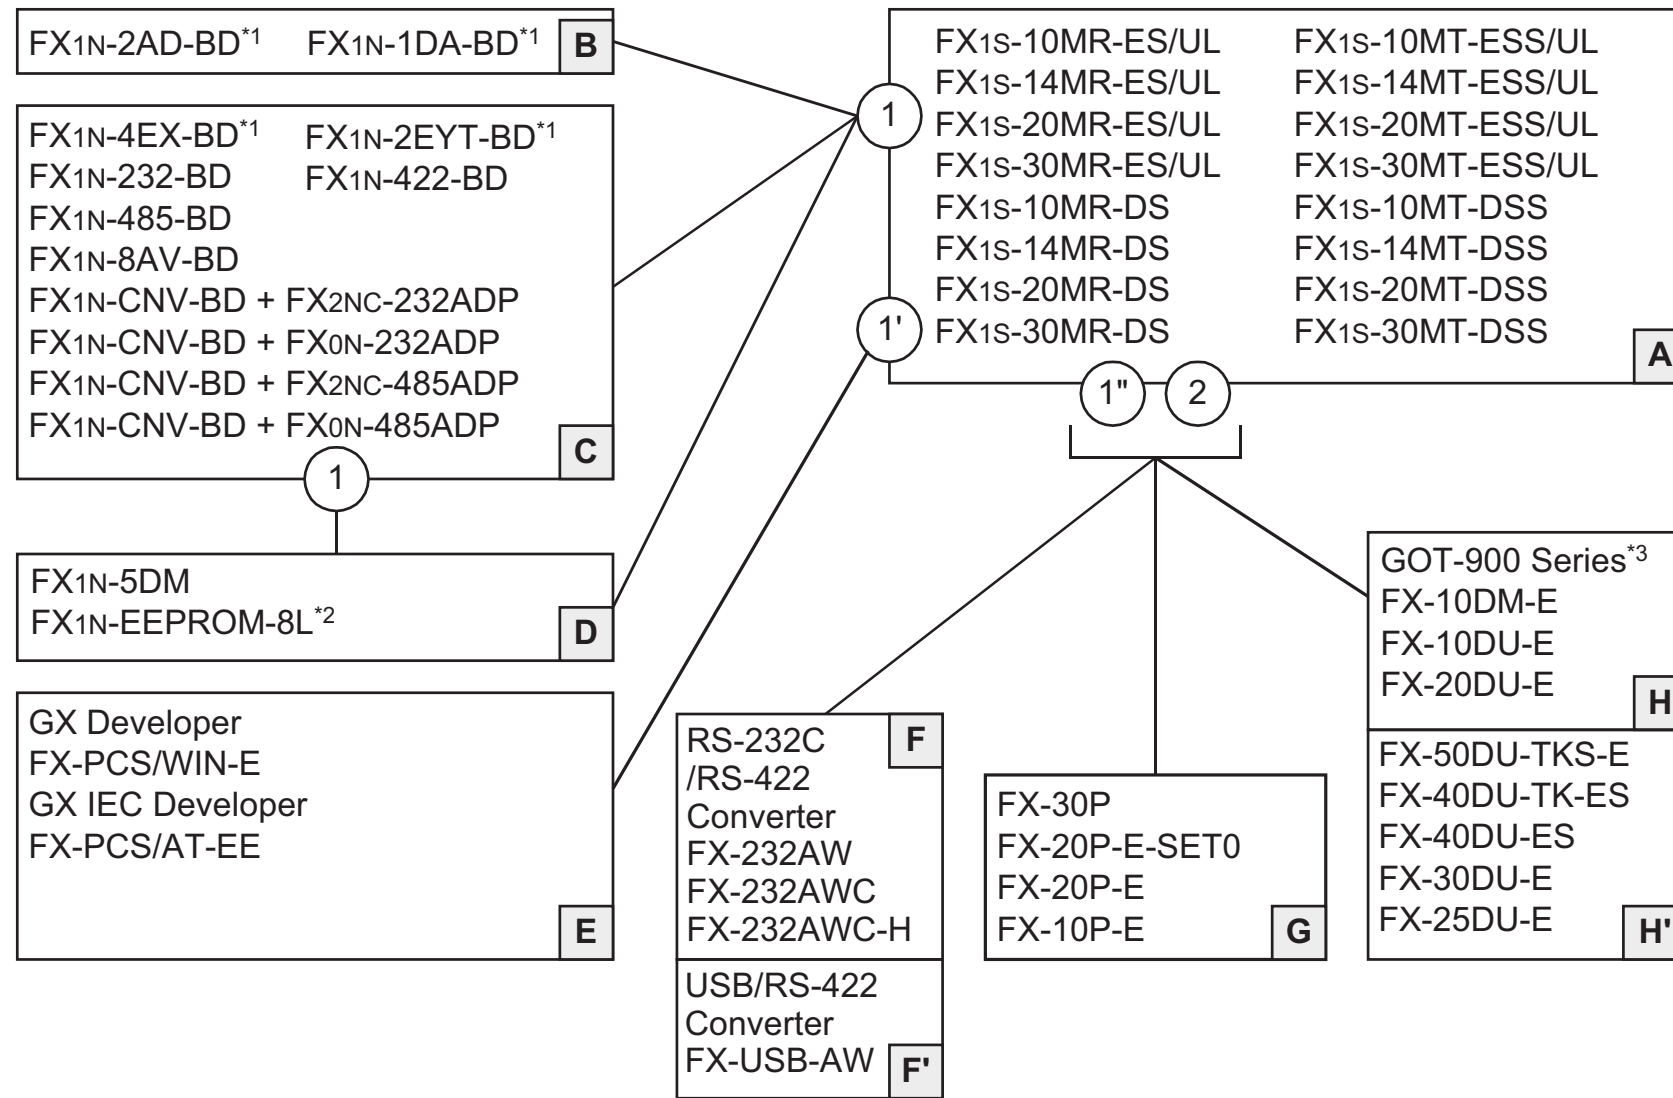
FX1N-2AD-BD*1 FX1N-1DA-BD*1 B

FX1N-4EX-BD*1 FX1N-2EYT-BD*1
FX1N-232-BD FX1N-422-BD
FX1N-485-BD
FX1N-8AV-BD
FX1N-CNV-BD + FX2NC-232ADP
FX1N-CNV-BD + FX0N-232ADP
FX1N-CNV-BD + FX2NC-485ADP
FX1N-CNV-BD + FX0N-485ADP
C

1

FX1N-5DM
FX1N-EEPROM-8L*2
D

GX Developer
FX-PCS/WIN-E
GX IEC Developer
FX-PCS/AT-EE
E

1

1'

FX1S-10MR-ES/UL
FX1S-14MR-ES/UL
FX1S-20MR-ES/UL
FX1S-30MR-ES/UL
FX1S-10MR-DS
FX1S-14MR-DS
FX1S-20MR-DS
FX1S-30MR-DS

FX1S-10MT-ESS/UL
FX1S-14MT-ESS/UL
FX1S-20MT-ESS/UL
FX1S-30MT-ESS/UL
FX1S-10MT-DSS
FX1S-14MT-DSS
FX1S-20MT-DSS
FX1S-30MT-DSS
A

1" 2

RS-232C
/RS-422
Converter
FX-232AW
FX-232AWC
FX-232AWC-H
F

USB/RS-422
Converter
FX-USB-AW
F'

FX-30P
FX-20P-E-SET0
FX-20P-E
FX-10P-E
G

GOT-900 Series*3
FX-10DM-E
FX-10DU-E
FX-20DU-E
H

FX-50DU-TKS-E
FX-40DU-TK-ES
FX-40DU-ES
FX-30DU-E
FX-25DU-E
H'